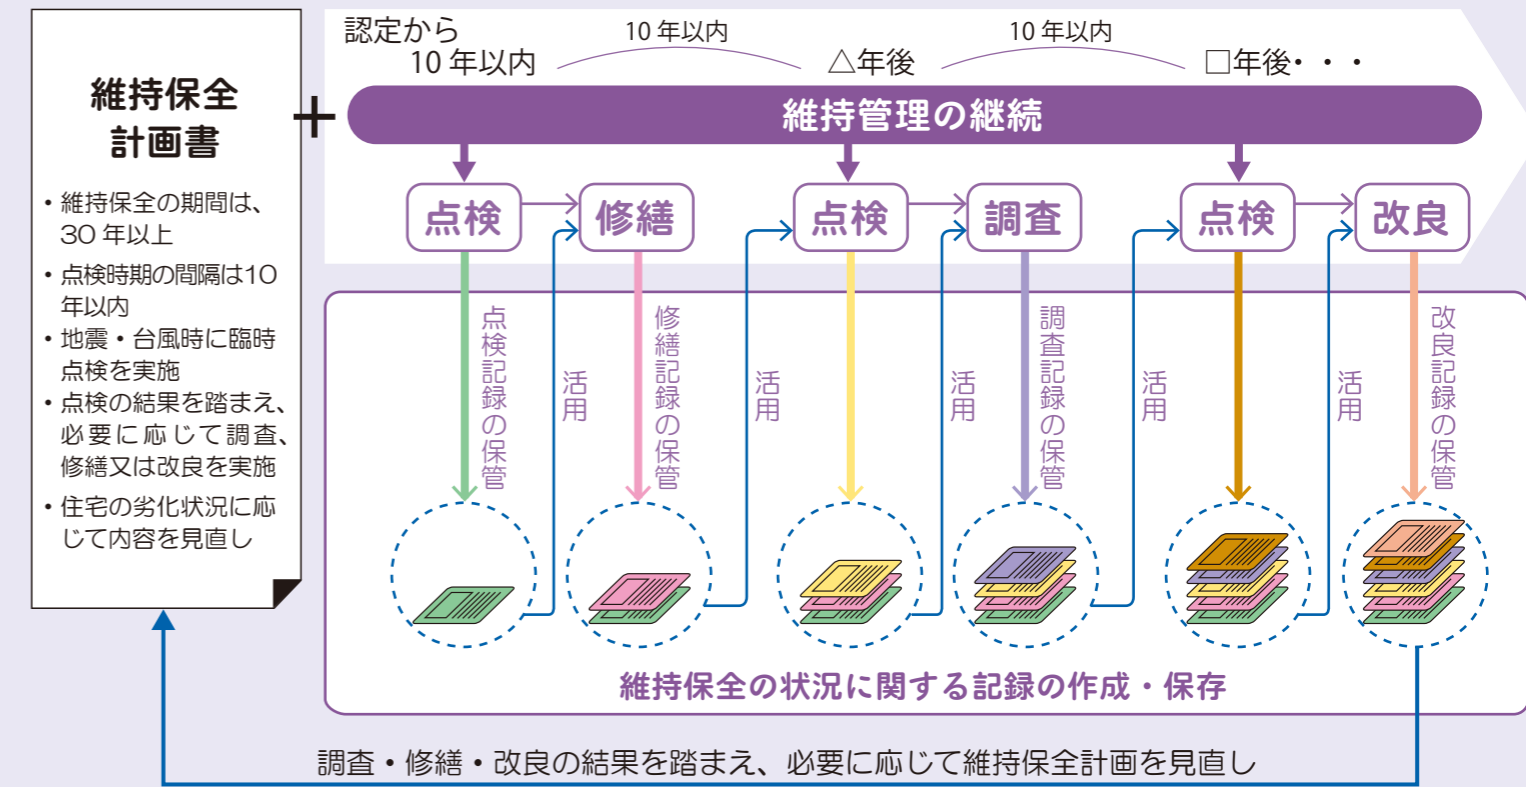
維持保全計画書

・維持保全の期間は、30 年以上
・点検時期の間隔は10年以内
・地震・台風時に臨時点検を実施
・点検の結果を踏まえ、必要に応じて調査、修繕又は改良を実施
・住宅の劣化状況に応じて内容を見直し

＋

認定から 10 年以内　10 年以内　△年後　10 年以内　□年後・・・

維持管理の継続

点検　修繕　点検　調査　点検　改良

点検記録の保管　活用　修繕記録の保管　活用　活用　調査記録の保管　活用　活用　改良記録の保管

維持保全の状況に関する記録の作成・保存

調査・修繕・改良の結果を踏まえ、必要に応じて維持保全計画を見直し